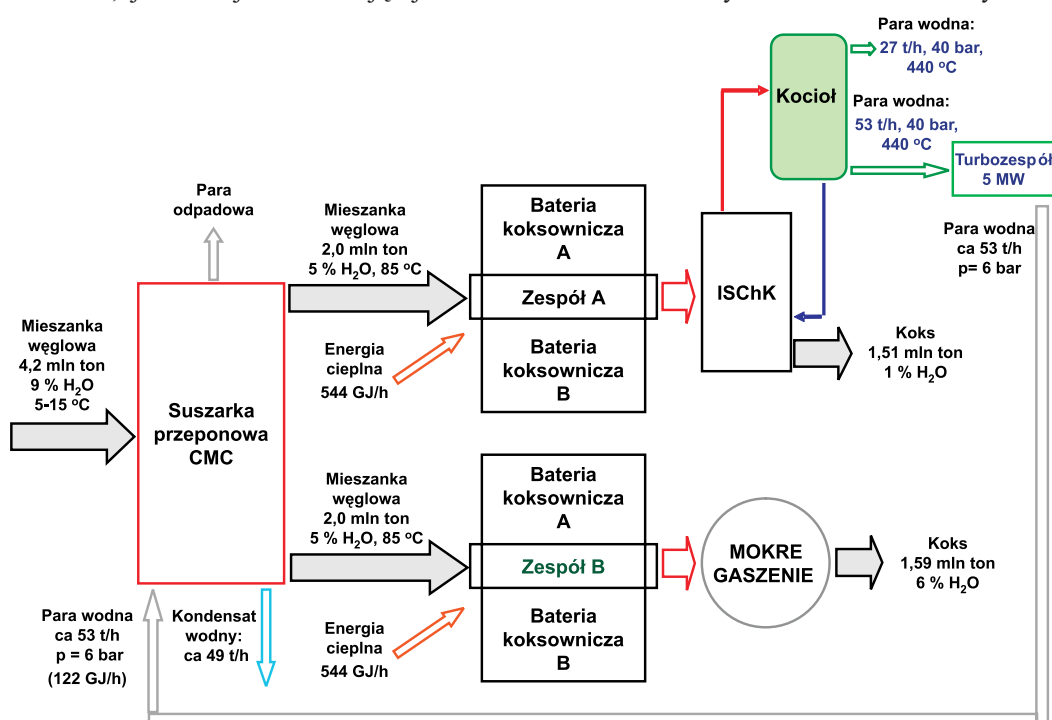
Para wodna:
27 t/h, 40 bar, 440 $^oC$

Kocioł

Para wodna:
53 t/h, 40 bar, 440 $^oC$

Turbozespół
5 MW

Para odpadowa

Mieszanka węglowa
2,0 mln ton
5 % $H_2O$, 85 $^oC$

Bateria koksownicza A

Zespół A

Bateria koksownicza B

ISChK

Para wodna
ca 53 t/h
p= 6 bar

Mieszanka węglowa
4,2 mln ton
9 % $H_2O$
5-15 $^oC$

Energia cieplna
544 GJ/h

Koks
1,51 mln ton
1 % $H_2O$

Suszarka przeponowa CMC

Mieszanka węglowa
2,0 mln ton
5 % $H_2O$, 85 $^oC$

Bateria koksownicza A

Zespół B

Bateria koksownicza B

MOKRE GASZENIE

Koks
1,59 mln ton
6 % $H_2O$

Para wodna
ca 53 t/h
p = 6 bar
(122 GJ/h)

Kondensat wodny:
ca 49 t/h

Energia cieplna
544 GJ/h